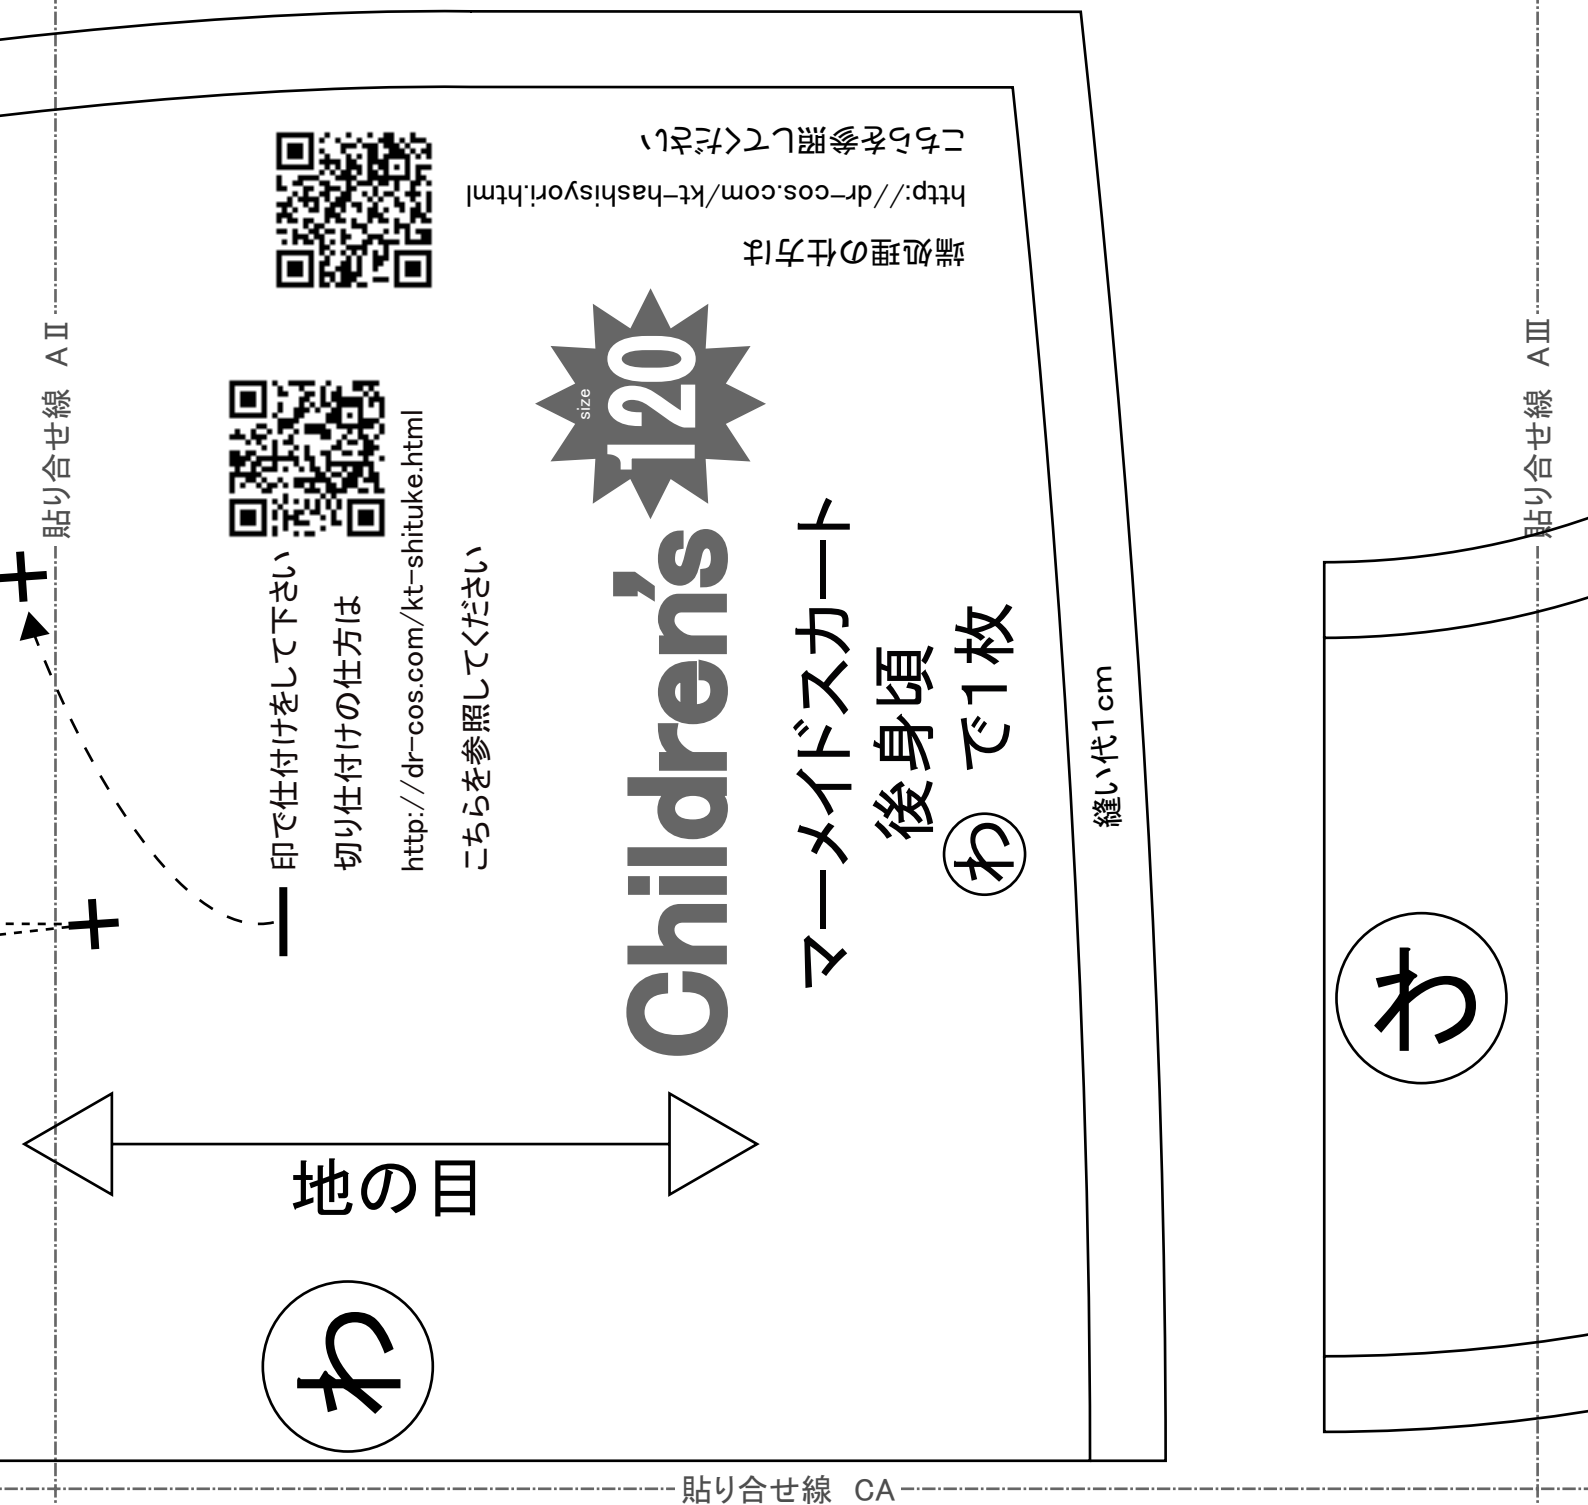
端処理の仕方は

http://dr-cos.com/kt-hashisyori.html

こちらを参照してください

貼り合せ線 AⅡ

印で仕付けをして下さい

切り仕付けの仕方は

http://dr-cos.com/kt-shituke.html

こちらを参照してください

size 120

Children's

マーメイドスカート

後身頃

わ で1枚

縫い代1cm

地の目

わ

貼り合せ線 AⅢ

わ

貼り合せ線 CA